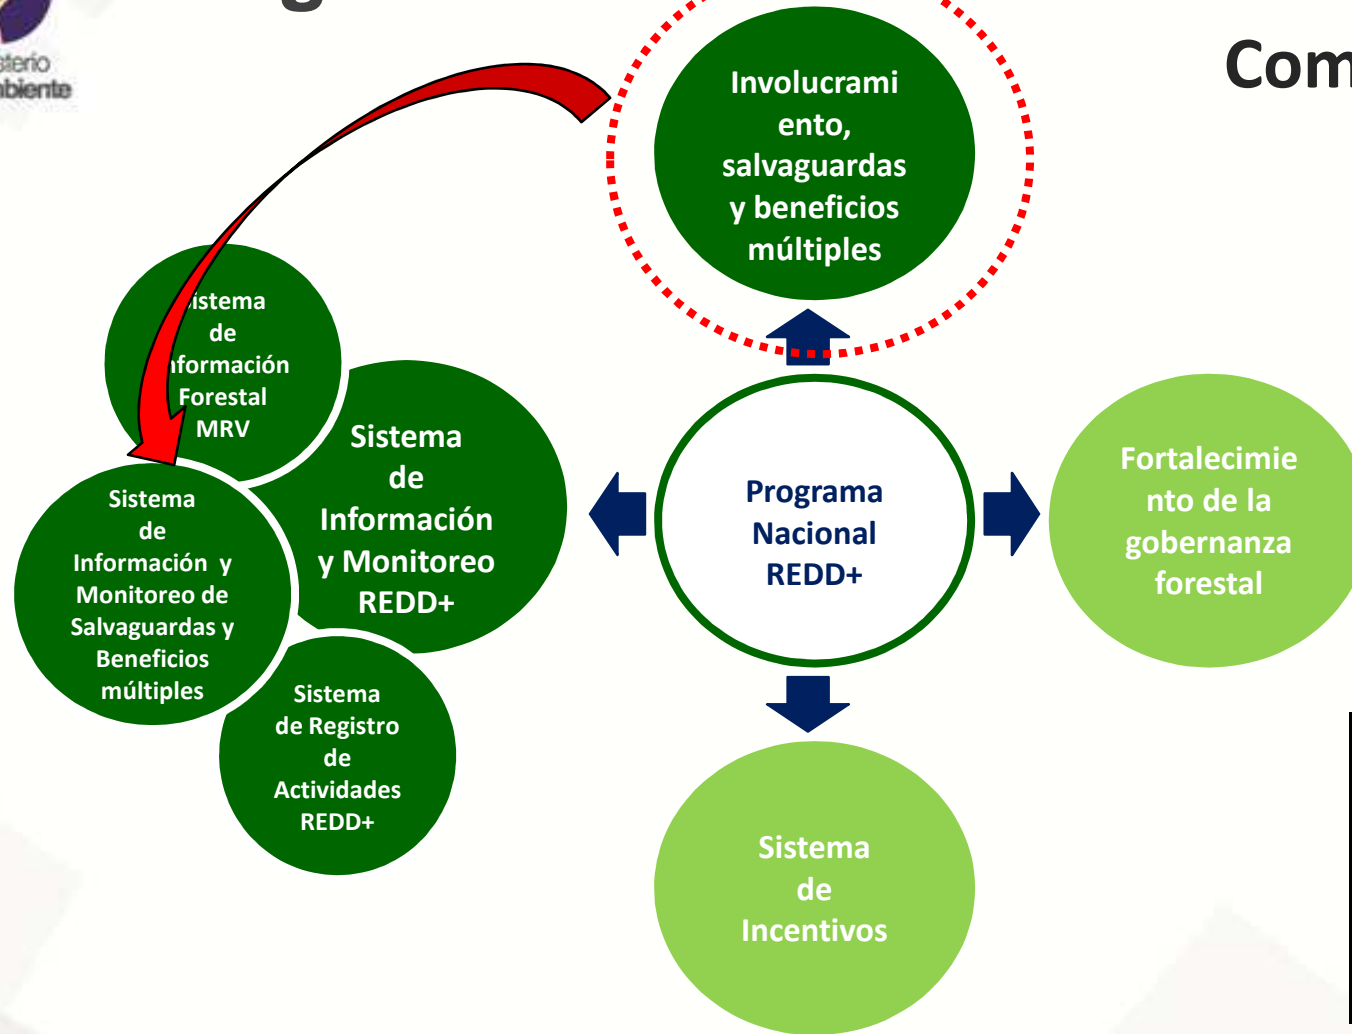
sterio
biente

Com

Involucramiento, salvaguardas y beneficios múltiples

istema de ıformación Forestal MRV

Sistema de Información y Monitoreo REDD+

Programa Nacional REDD+

Fortalecimiento de la gobernanza forestal

Sistema de Información y Monitoreo de Salvaguardas y Beneficios múltiples

Sistema de Registro de Actividades REDD+

Sistema de Incentivos